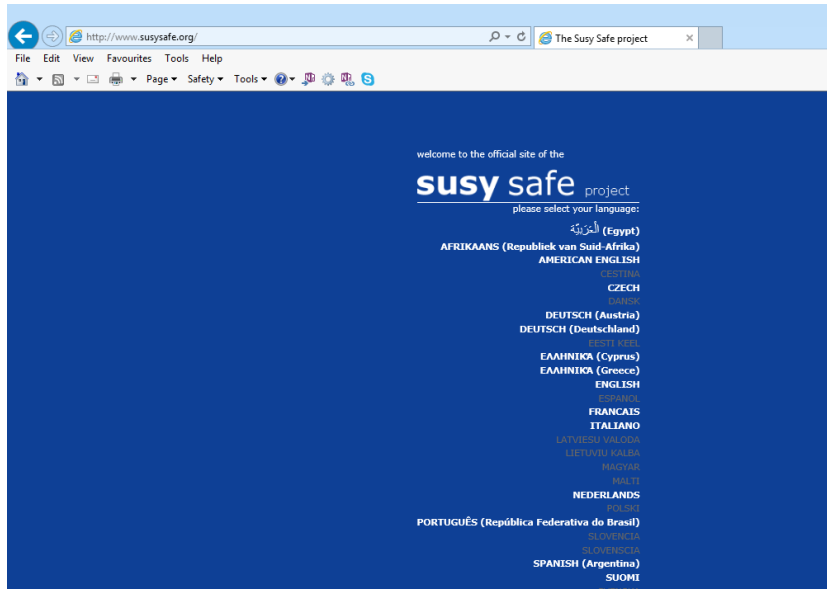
http://www.susysafe.org/

The Susy Safe project

File Edit View Favourites Tools Help

Page ▾ Safety ▾ Tools ▾

welcome to the official site of the

susy safe project

please select your language:

الْعَرَبِيَّة (Egypt)
AFRIKAANS (Republiek van Suid-Afrika)
AMERICAN ENGLISH
CESTINA
CZECH
DANSK
DEUTSCH (Austria)
DEUTSCH (Deutschland)
EESTI KEEL
ΕΛΛΗΝΙΚΑ (Cyprus)
ΕΛΛΗΝΙΚΑ (Greece)
ENGLISH
ESPANOL
FRANCAIS
ITALIANO
LATVIESU VALODA
LIETUVIU KALBA
MAGYAR
MALTI
NEDERLANDS
POLSKI
PORTUGUÊS (República Federativa do Brasil)
SLOVENCIA
SLOVENSCIA
SPANISH (Argentina)
SUOMI